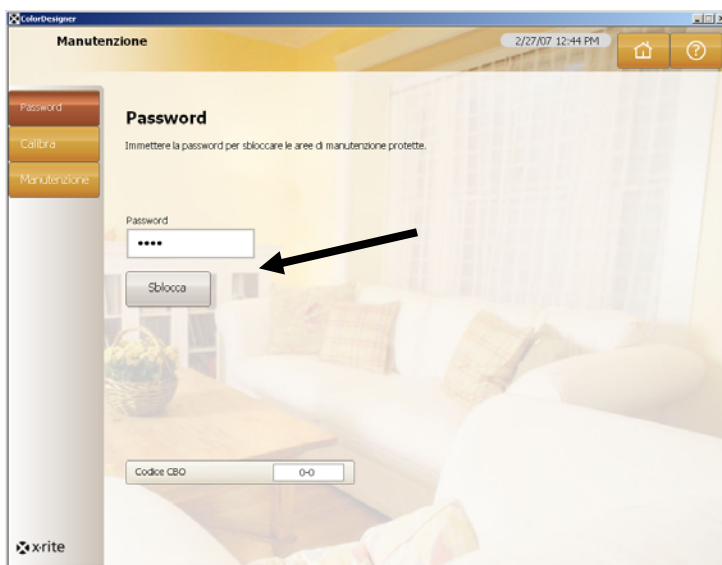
ColorDesigner

Manutenzione

2/27/07 12:44 PM

Password

Calibra

Manutenzione

Password

Immettere la password per sbloccare le aree di manutenzione protette.

Password

••••

Sblocca

Codice CBO 0-0

x-rite